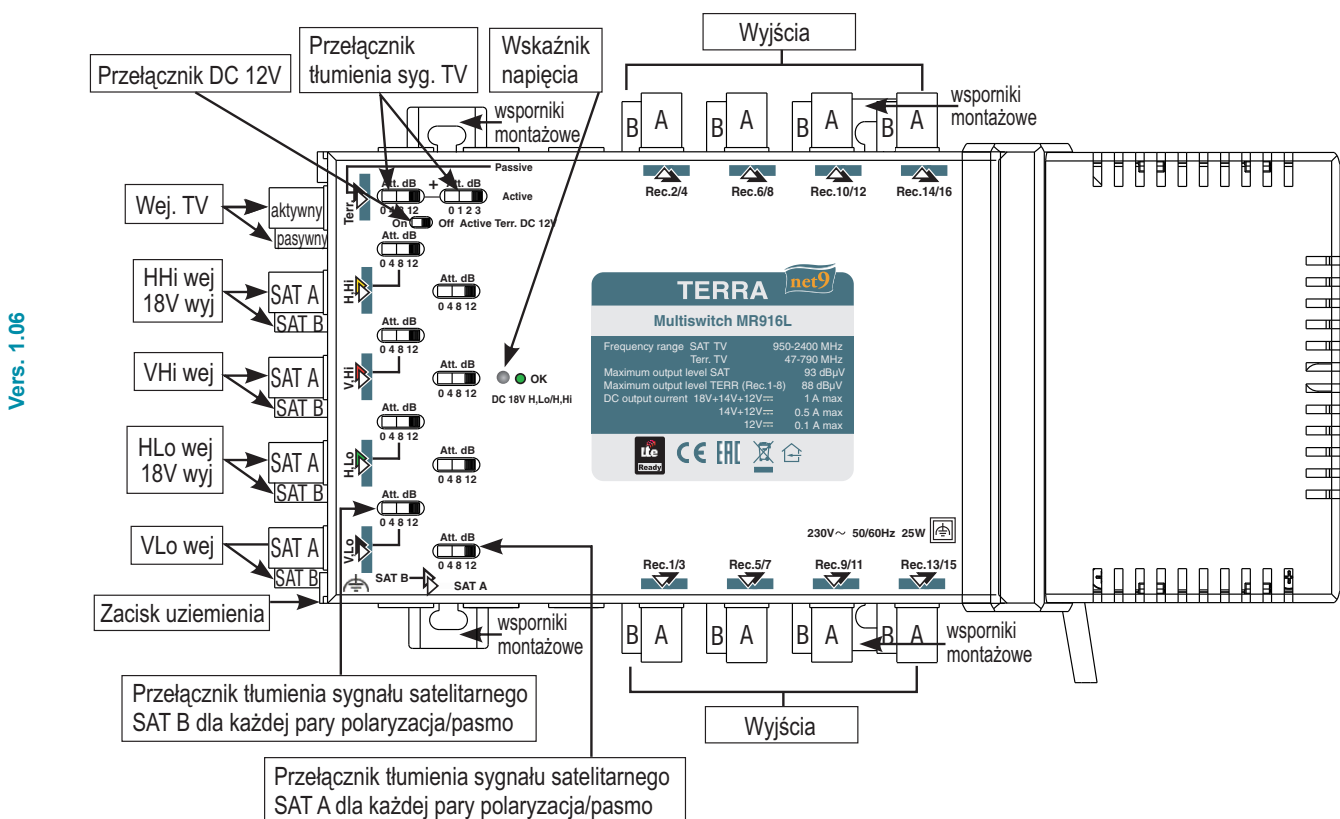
Vers. 1.06

Przełącznik DC 12V

Przełącznik tłumienia syg. TV

Wskaźnik napięcia

Wyjścia

wsporniki montażowe

wsporniki montażowe

B A B A B A B A

Rec.2/4 Rec.6/8 Rec.10/12 Rec.14/16

Passive

Active

Att. dB 0 4 8 12

+ Att. dB 0 1 2 3

On Off Active Terr. DC 12V

Terr.

Wej. TV

aktywny

pasywny

HHi wej 18V wyj

SAT A

SAT B

VHi wej

SAT A

SAT B

HLo wej 18V wyj

SAT A

SAT B

VLo wej

SAT A

SAT B

Zacisk uziemienia

Att. dB 0 4 8 12

H.Hi

V.Hi

H.Lo

V.Lo

OK

DC 18V H,Lo/H,Hi

TERRA net9

Multiswitch MR916L

| Frequency range SAT TV | 950-2400 MHz |
|---|---|
| Terr. TV | 47-790 MHz |
| Maximum output level SAT | 93 dBµV |
| Maximum output level TERR (Rec.1-8) | 88 dBµV |
| DC output current 18V+14V+12V⎓ | 1 A max |
| 14V+12V⎓ | 0.5 A max |
| 12V⎓ | 0.1 A max |

lte Ready CE EAC

230V~ 50/60Hz 25W

SAT B SAT A

Rec.1/3 Rec.5/7 Rec.9/11 Rec.13/15

B A B A B A B A

wsporniki montażowe

wsporniki montażowe

Wyjścia

Przełącznik tłumienia sygnału satelitarnego SAT B dla każdej pary polaryzacja/pasmo

Przełącznik tłumienia sygnału satelitarnego SAT A dla każdej pary polaryzacja/pasmo